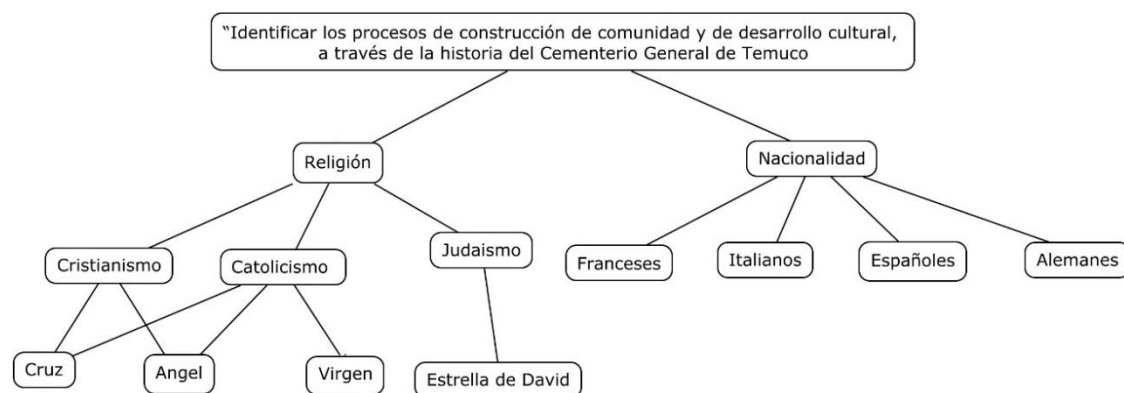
"Identificar los procesos de construcción de comunidad y de desarrollo cultural, a través de la historia del Cementerio General de Temuco

Religión

Nacionalidad

Cristianismo

Catolicismo

Judaismo

Franceses

Italianos

Españoles

Alemanes

Cruz

Angel

Virgen

Estrella de David